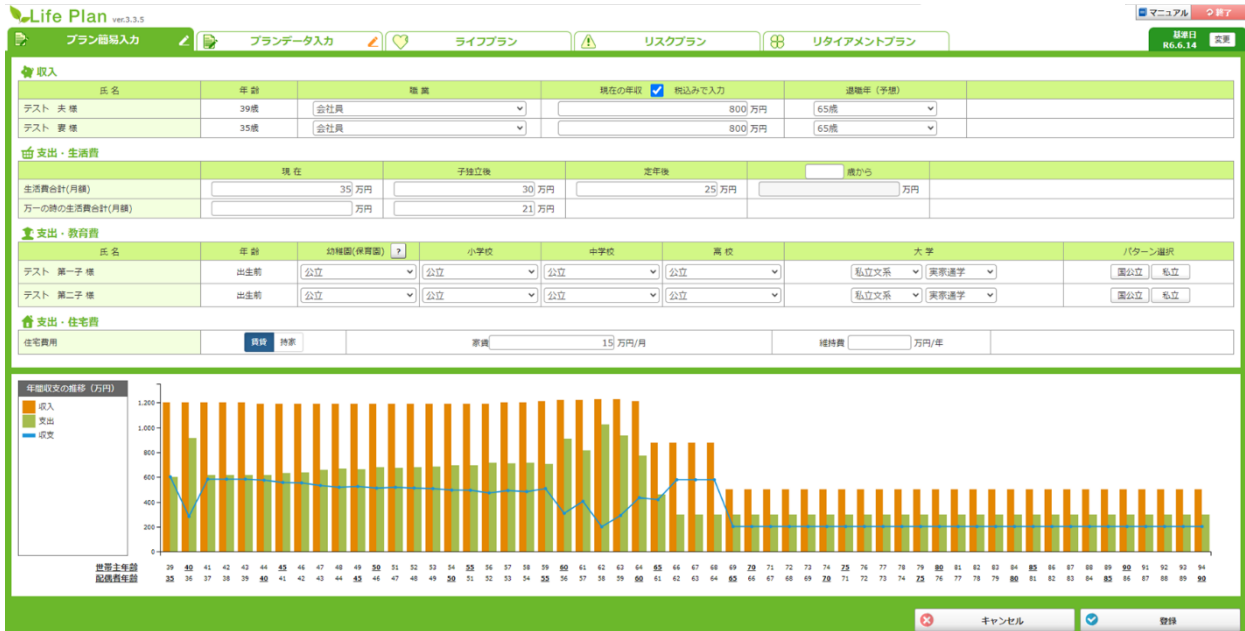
Life Plan ver.3.3.5

マニュアル　終了

プラン簡易入力　プランデータ入力　ライフプラン　リスクプラン　リタイアメントプラン

基準日 R6.6.14　変更

収入

| 氏名 | 年齢 | 職業 | 現在の年収 税込みで入力 | 退職年（予想） |
|---|---|---|---|---|
| テスト 夫 様 | 39歳 | 会社員 | 800 万円 | 65歳 |
| テスト 妻 様 | 35歳 | 会社員 | 800 万円 | 65歳 |

支出・生活費

| | 現在 | 子独立後 | 定年後 | 歳から |
|---|---|---|---|---|
| 生活費合計(月額) | 35 万円 | 30 万円 | 25 万円 | 万円 |
| 万一の時の生活費合計(月額) | 万円 | 21 万円 | | |

支出・教育費

| 氏名 | 年齢 | 幼稚園(保育園) ? | 小学校 | 中学校 | 高校 | 大学 | パターン選択 |
|---|---|---|---|---|---|---|---|
| テスト 第一子 様 | 出生前 | 公立 | 公立 | 公立 | 公立 | 私立文系 実家通学 | 国公立 私立 |
| テスト 第二子 様 | 出生前 | 公立 | 公立 | 公立 | 公立 | 私立文系 実家通学 | 国公立 私立 |

支出・住宅費

住宅費用　賃貸　持家　家賃 15 万円/月　維持費 万円/年

年間収支の推移（万円）
収入
支出
収支

1,200 1,000 800 600 400 200 0

世帯主年齢 39 40 41 42 43 44 45 46 47 48 49 50 51 52 53 54 55 56 57 58 59 60 61 62 63 64 65 66 67 68 69 70 71 72 73 74 75 76 77 78 79 80 81 82 83 84 85 86 87 88 89 90 91 92 93 94
配偶者年齢 35 36 37 38 39 40 41 42 43 44 45 46 47 48 49 50 51 52 53 54 55 56 57 58 59 60 61 62 63 64 65 66 67 68 69 70 71 72 73 74 75 76 77 78 79 80 81 82 83 84 85 86 87 88 89 90

キャンセル　登録